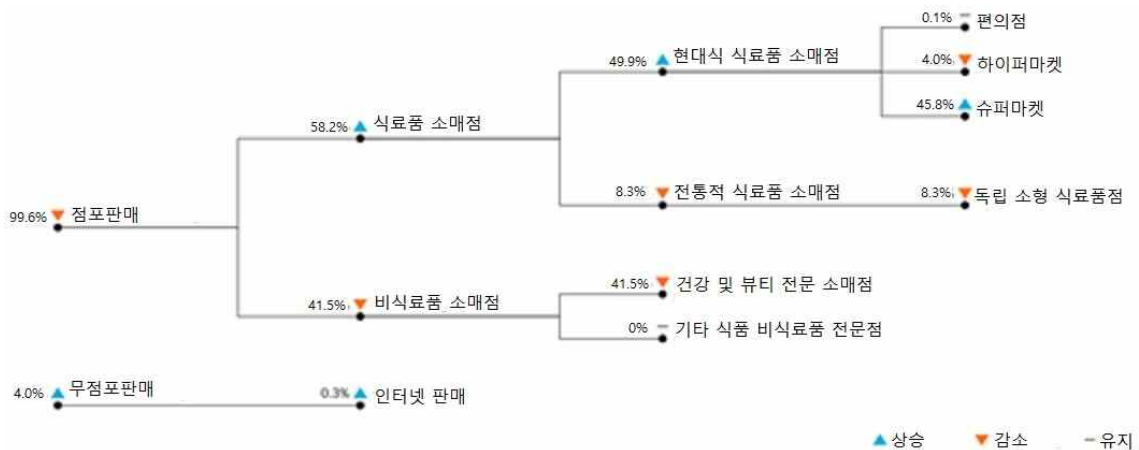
0.1% 편의점
49.9% 현대식 식료품 소매점
4.0% 하이퍼마켓
45.8% 슈퍼마켓
58.2% 식료품 소매점
8.3% 전통적 식료품 소매점
8.3% 독립 소형 식료품점
99.6% 점포판매
41.5% 건강 및 뷰티 전문 소매점
41.5% 비식료품 소매점
0% 기타 식품 비식료품 전문점
4.0% 무점포판매
0.3% 인터넷 판매

상승 감소 유지